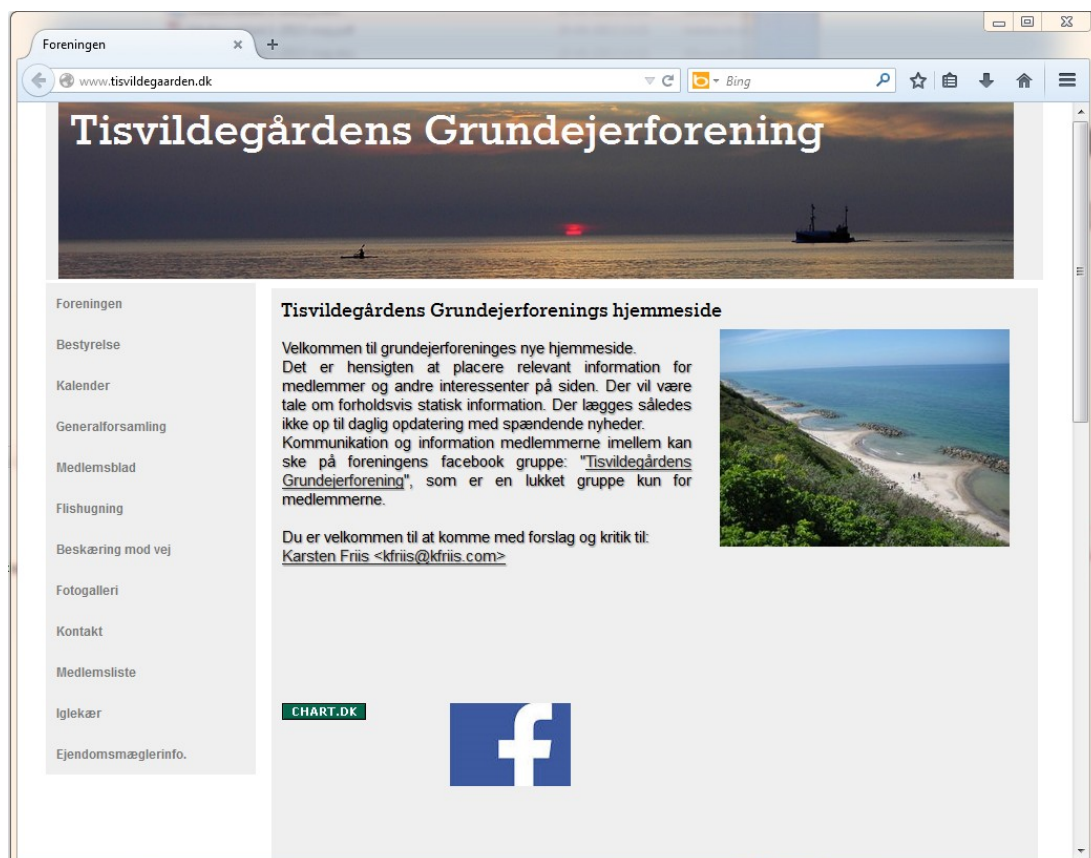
Foreningen

www.tisvildegaarden.dk

Bing

Tisvildegårdens Grundejerforening

Foreningen

Bestyrelse

Kalender

Generalforsamling

Medlemsblad

Flishugning

Beskæring mod vej

Fotogalleri

Kontakt

Medlemsliste

Iglekær

Ejendomsmæglerinfo.

Tisvildegårdens Grundejerforenings hjemmeside

Velkommen til grundejerforeninges nye hjemmeside.
Det er hensigten at placere relevant information for medlemmer og andre interessenter på siden. Der vil være tale om forholdsvis statisk information. Der lægges således ikke op til daglig opdatering med spændende nyheder.
Kommunikation og information medlemmerne imellem kan ske på foreningens facebook gruppe: "Tisvildegårdens Grundejerforening", som er en lukket gruppe kun for medlemmerne.

Du er velkommen til at komme med forslag og kritik til:
Karsten Friis <kfriis@kfriis.com>

CHART.DK